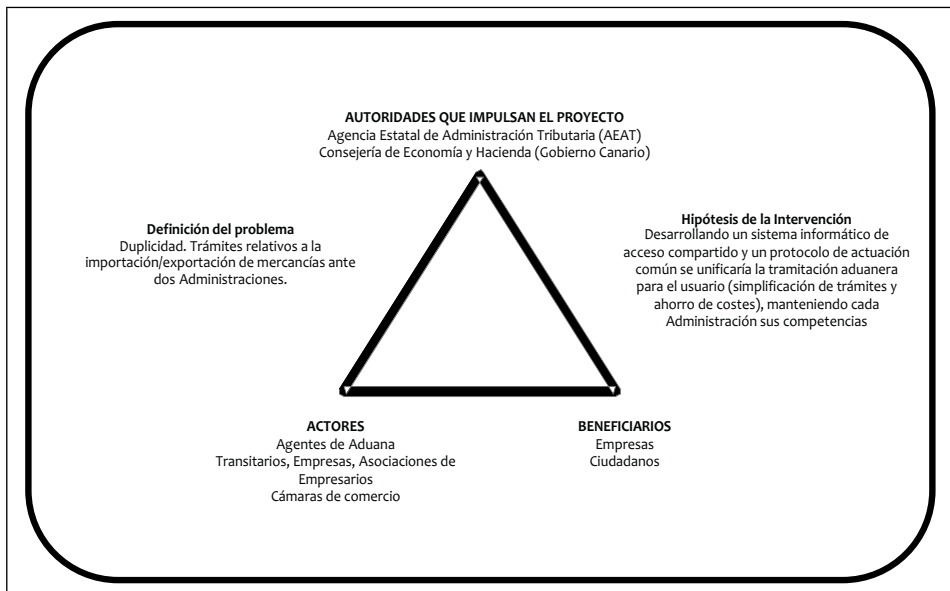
AUTORIDADES QUE IMPULSAN EL PROYECTO
Agencia Estatal de Administración Tributaria (AEAT)
Consejería de Economía y Hacienda (Gobierno Canario)

Definición del problema
Duplicidad. Trámites relativos a la importación/exportación de mercancías ante dos Administraciones.

Hipótesis de la Intervención
Desarrollando un sistema informático de acceso compartido y un protocolo de actuación común se unificaría la tramitación aduanera para el usuario (simplificación de trámites y ahorro de costes), manteniendo cada Administración sus competencias

ACTORES
Agentes de Aduana
Transitarios, Empresas, Asociaciones de Empresarios
Cámaras de comercio

BENEFICIARIOS
Empresas
Ciudadanos